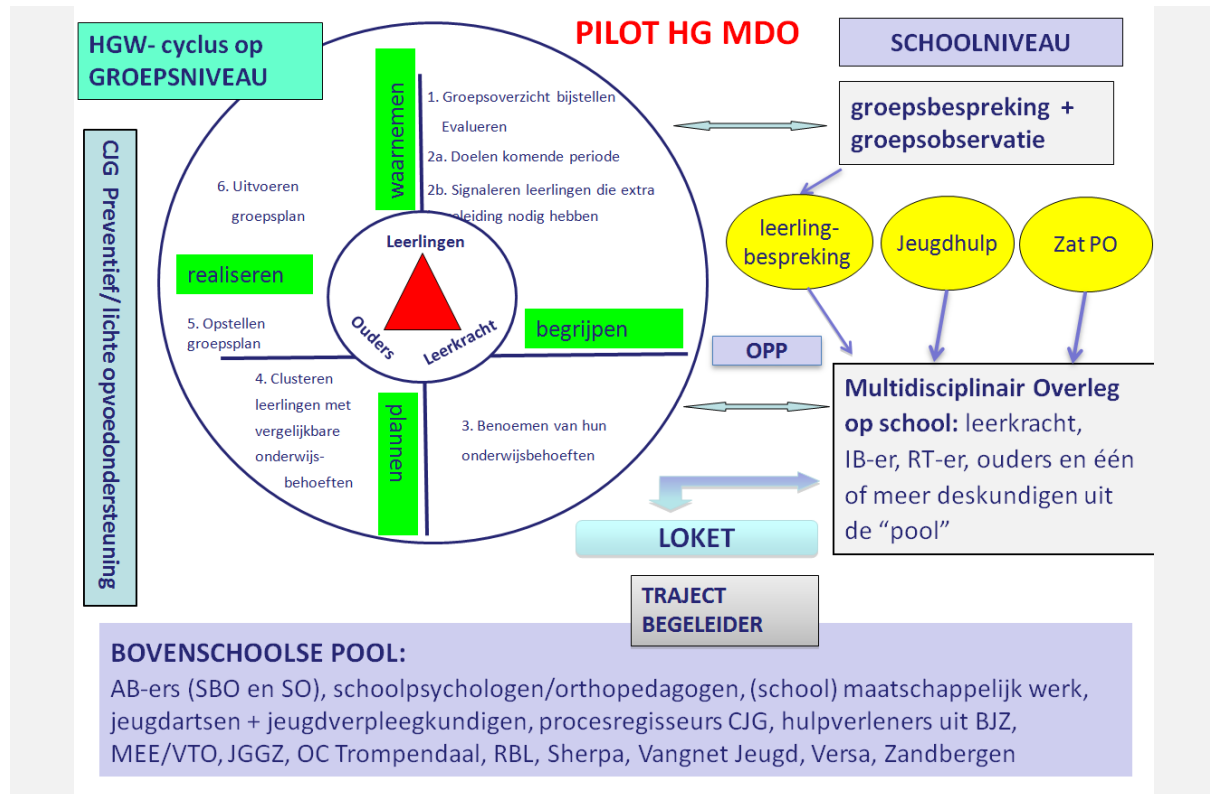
HGW- cyclus op GROEPSNIVEAU

PILOT HG MDO

SCHOOLNIVEAU

CJG Preventief/lichte opvoedondersteuning

waarnemen

1. Groepsoverzicht bijstellen Evalueren

2a. Doelen komende periode

2b. Signaleren leerlingen die extra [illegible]eleiding nodig hebben

groepsbespreking + groepsobservatie

6. Uitvoeren groepsplan

realiseren

Leerlingen

Ouders

Leerkracht

begrijpen

5. Opstellen groepsplan

4. Clusteren leerlingen met vergelijkbare onderwijs-behoeften

plannen

3. Benoemen van hun onderwijsbehoeften

leerling-bespreking

Jeugdhulp

Zat PO

OPP

Multidisciplinair Overleg op school: leerkracht, IB-er, RT-er, ouders en één of meer deskundigen uit de "pool"

LOKET

TRAJECT BEGELEIDER

BOVENSCHOOLSE POOL:
AB-ers (SBO en SO), schoolpsychologen/orthopedagogen, (school) maatschappelijk werk, jeugdartsen + jeugdverpleegkundigen, procesregisseurs CJG, hulpverleners uit BJZ, MEE/VTO, JGGZ, OC Trompendaal, RBL, Sherpa, Vangnet Jeugd, Versa, Zandbergen